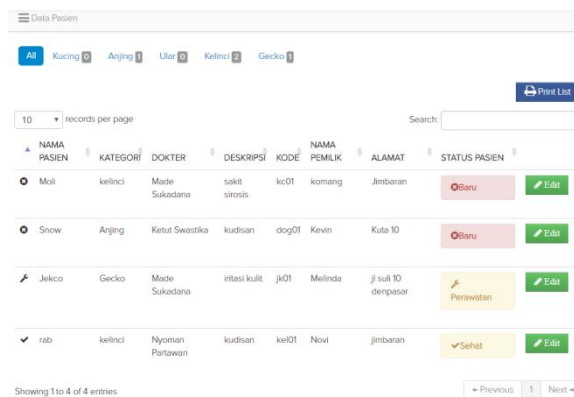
Data Pasien

All Kucing 0 Anjing 1 Ular 0 Kelinci 2 Gecko 1

Print List

10 records per page

Search:

| | NAMA PASIEN | KATEGORI | DOKTER | DESKRIPSI | KODE | NAMA PEMILIK | ALAMAT | STATUS PASIEN | |
|---|---|---|---|---|---|---|---|---|---|
| | Moli | kelinci | Made Sukadana | sakit sirosis | kc01 | komang | Jimbaran | Baru | Edit |
| | Snow | Anjing | Ketut Swastika | kudisan | dog01 | Kevin | Kuta 10 | Baru | Edit |
| | Jekco | Gecko | Made Sukadana | iritasi kulit | jk01 | Melinda | jl suli 10 denpasar | Perawatan | Edit |
| | rab | kelinci | Nyoman Partawan | kudisan | kel01 | Novi | jimbaran | Sehat | Edit |

Showing 1 to 4 of 4 entries

← Previous 1 Next →